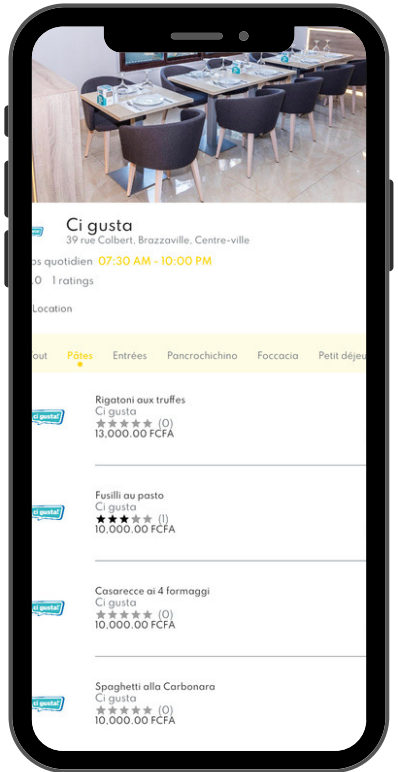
Ci gusta
39 rue Colbert, Brazzaville, Centre-ville

ps quotidien 07:30 AM - 10:00 PM

0 1 ratings

Location

out Pâtes Entrées Pancrochichino Foccacia Petit déjeu

ci gusta!
Rigatoni aux truffes
Ci gusta
(0)
13,000.00 FCFA

ci gusta!
Fusilli au pasto
Ci gusta
(1)
10,000.00 FCFA

ci gusta!
Casarecce ai 4 formaggi
Ci gusta
(0)
10,000.00 FCFA

ci gusta!
Spaghetti alla Carbonara
Ci gusta
(0)
10,000.00 FCFA